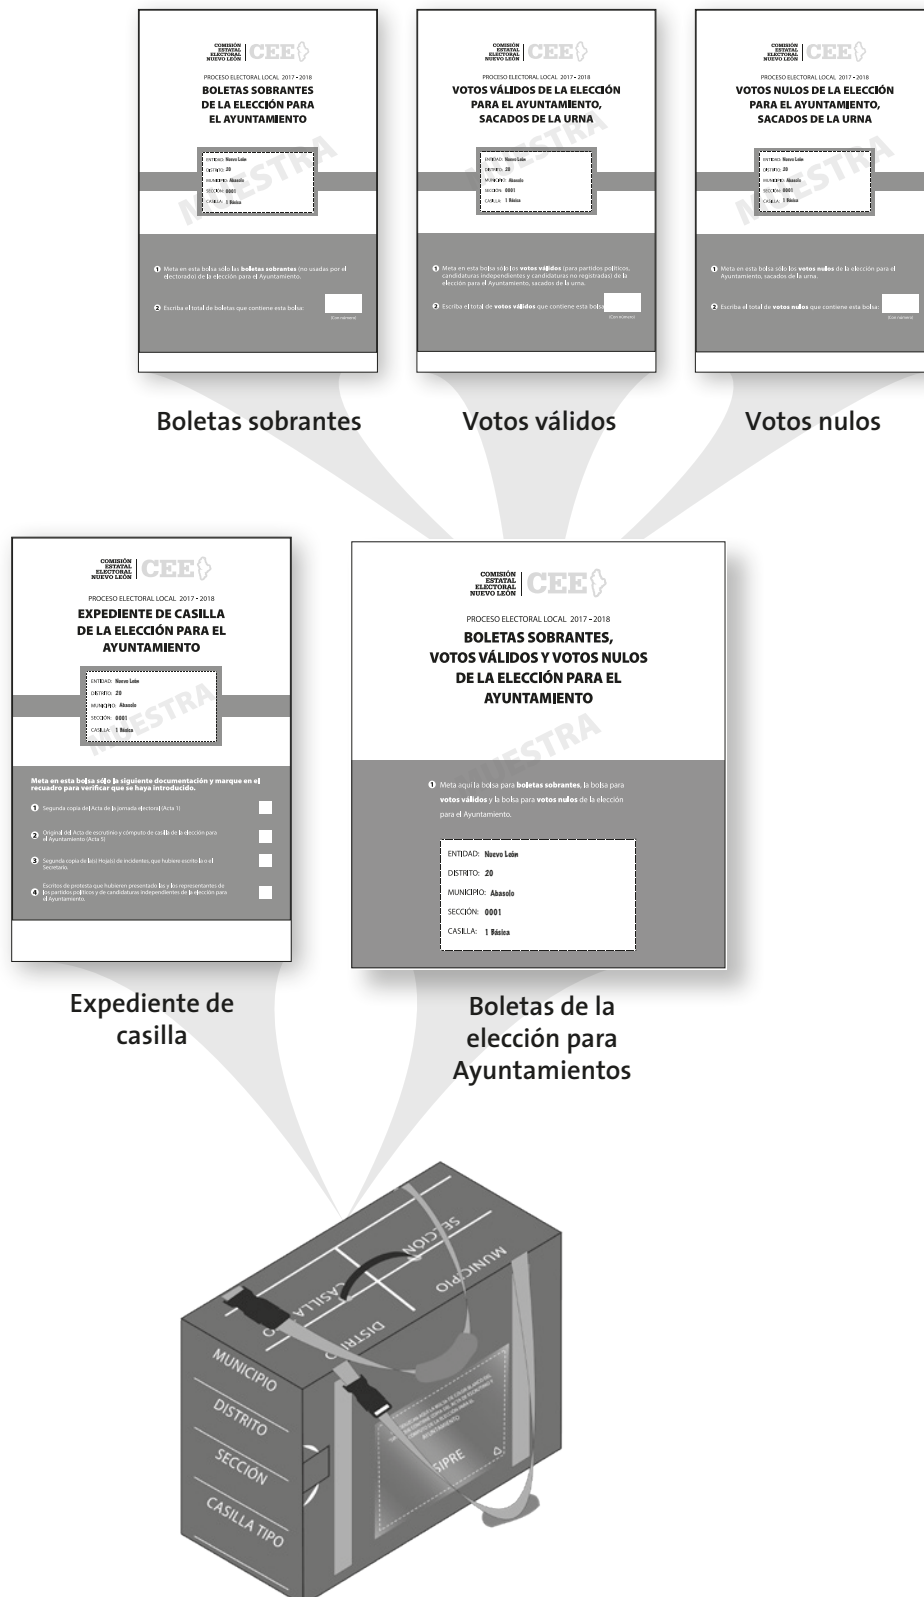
COMISIÓN ESTATAL ELECTORAL NUEVO LEÓN | CEE

PROCESO ELECTORAL LOCAL 2017 - 2018
BOLETAS SOBRANTES DE LA ELECCIÓN PARA EL AYUNTAMIENTO

ENTIDAD: Nuevo León
DISTRITO: 20
MUNICIPIO: Abasolo
SECCIÓN: 0001
CASILLA: 1 Básica

MUESTRA

1 Meta en esta bolsa sólo las boletas sobrantes (no usadas por el electorado) de la elección para el Ayuntamiento.

2 Escriba el total de boletas que contiene esta bolsa:
(Con número)

COMISIÓN ESTATAL ELECTORAL NUEVO LEÓN | CEE

PROCESO ELECTORAL LOCAL 2017 - 2018
VOTOS VÁLIDOS DE LA ELECCIÓN PARA EL AYUNTAMIENTO, SACADOS DE LA URNA

ENTIDAD: Nuevo León
DISTRITO: 20
MUNICIPIO: Abasolo
SECCIÓN: 0001
CASILLA: 1 Básica

MUESTRA

1 Meta en esta bolsa sólo los votos válidos (para partidos políticos, candidaturas independientes y candidaturas no registradas) de la elección para el Ayuntamiento, sacados de la urna.

2 Escriba el total de votos válidos que contiene esta bolsa:
(Con número)

COMISIÓN ESTATAL ELECTORAL NUEVO LEÓN | CEE

PROCESO ELECTORAL LOCAL 2017 - 2018
VOTOS NULOS DE LA ELECCIÓN PARA EL AYUNTAMIENTO, SACADOS DE LA URNA

ENTIDAD: Nuevo León
DISTRITO: 20
MUNICIPIO: Abasolo
SECCIÓN: 0001
CASILLA: 1 Básica

MUESTRA

1 Meta en esta bolsa sólo los votos nulos de la elección para el Ayuntamiento, sacados de la urna.

2 Escriba el total de votos nulos que contiene esta bolsa:
(Con número)

Boletas sobrantes

Votos válidos

Votos nulos

COMISIÓN ESTATAL ELECTORAL NUEVO LEÓN | CEE

PROCESO ELECTORAL LOCAL 2017 - 2018
EXPEDIENTE DE CASILLA DE LA ELECCIÓN PARA EL AYUNTAMIENTO

ENTIDAD: Nuevo León
DISTRITO: 20
MUNICIPIO: Abasolo
SECCIÓN: 0001
CASILLA: 1 Básica

MUESTRA

Meta en esta bolsa sólo la siguiente documentación y marque en el recuadro para verificar que se haya introducido.

1 Segunda copia del Acta de la jornada electoral (Acta 1)

2 Original del Acta de escrutinio y cómputo de casilla de la elección para el Ayuntamiento (Acta 3)

3 Segunda copia de la(s) Hoja(s) de incidentes, que hubiere escrito la o el Secretario.

4 Escritos de protesta que hubieren presentado las y los representantes de los partidos políticos y de candidaturas independientes de la elección para el Ayuntamiento.

COMISIÓN ESTATAL ELECTORAL NUEVO LEÓN | CEE

PROCESO ELECTORAL LOCAL 2017 - 2018
BOLETAS SOBRANTES, VOTOS VÁLIDOS Y VOTOS NULOS DE LA ELECCIÓN PARA EL AYUNTAMIENTO

MUESTRA

1 Meta aquí la bolsa para boletas sobrantes, la bolsa para votos válidos y la bolsa para votos nulos de la elección para el Ayuntamiento.

ENTIDAD: Nuevo León
DISTRITO: 20
MUNICIPIO: Abasolo
SECCIÓN: 0001
CASILLA: 1 Básica

Expediente de casilla

Boletas de la elección para Ayuntamientos

CASILLA
DISTRITO
SECCIÓN
MUNICIPIO
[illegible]
SIPRE
MUNICIPIO
DISTRITO
SECCIÓN
CASILLA TIPO